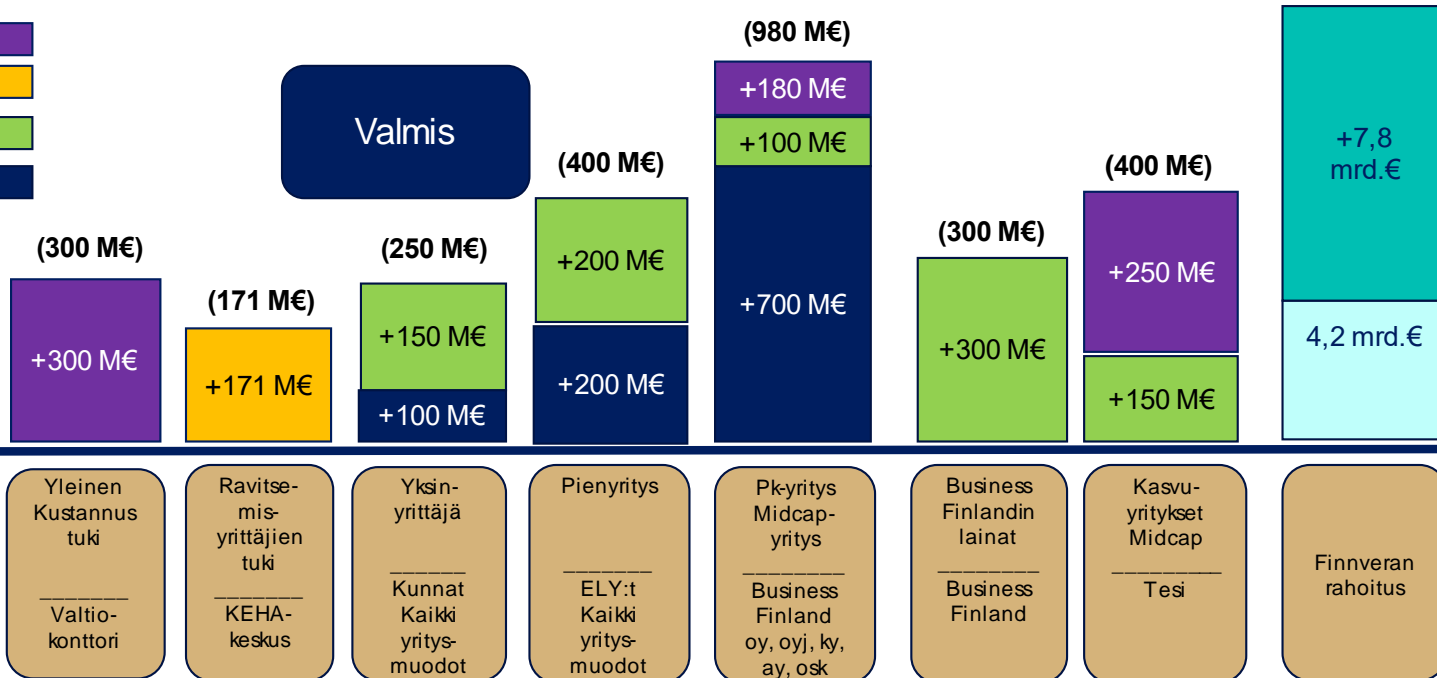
Valmis

(300 M€)
+300 M€

(171 M€)
+171 M€

(250 M€)
+150 M€
+100 M€

(400 M€)
+200 M€
+200 M€

(980 M€)
+180 M€
+100 M€
+700 M€

(300 M€)
+300 M€

(400 M€)
+250 M€
+150 M€

+7,8 mrd.€
4,2 mrd.€

Yleinen Kustannus tuki
_______
Valtiokonttori

Ravitsemisyrittäjien tuki
_______
KEHA-keskus

Yksinyrittäjä
______
Kunnat
Kaikki yritysmuodot

Pienyritys
_______
ELY:t
Kaikki yritysmuodot

Pk-yritys
Midcap-yritys
________
Business Finland
oy, oyj, ky, ay, osk

Business Finlandin lainat
________
Business Finland

Kasvu-yritykset
Midcap
_________
Tesi

Finnveran rahoitus